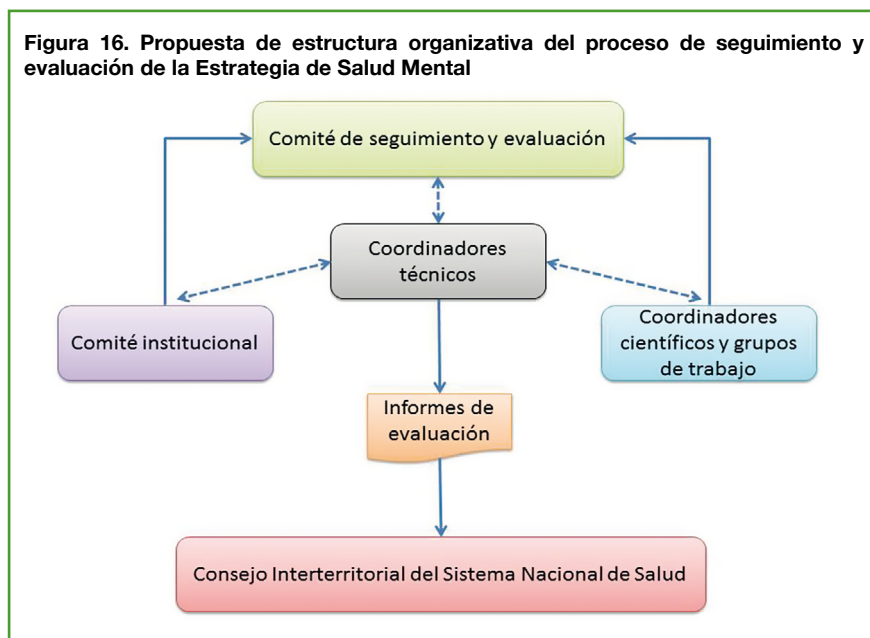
Figura 16. Propuesta de estructura organizativa del proceso de seguimiento y evaluación de la Estrategia de Salud Mental

Comité de seguimiento y evaluación

Coordinadores técnicos

Comité institucional

Coordinadores científicos y grupos de trabajo

Informes de evaluación

Consejo Interterritorial del Sistema Nacional de Salud